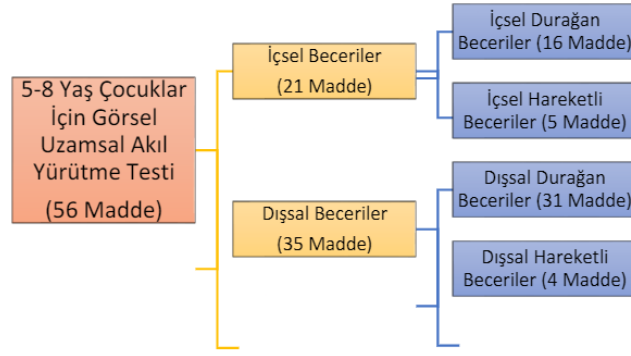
5-8 Yaş Çocuklar İçin Görsel Uzamsal Akıl Yürütme Testi

(56 Madde)

İçsel Beceriler

(21 Madde)

Dışsal Beceriler

(35 Madde)

İçsel Durağan Beceriler (16 Madde)

İçsel Hareketli Beceriler (5 Madde)

Dışsal Durağan Beceriler (31 Madde)

Dışsal Hareketli Beceriler (4 Madde)